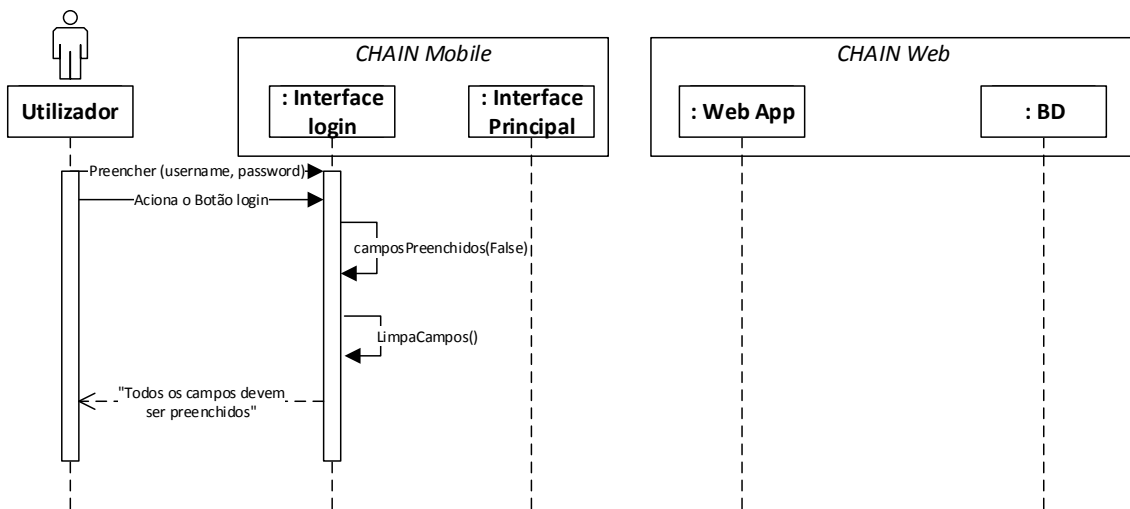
CHAIN Mobile

CHAIN Web

Utilizador

: Interface login

: Interface Principal

: Web App

: BD

Preencher (username, password)

Aciona o Botão login

camposPreenchidos(False)

LimpaCampos()

"Todos os campos devem ser preenchidos"